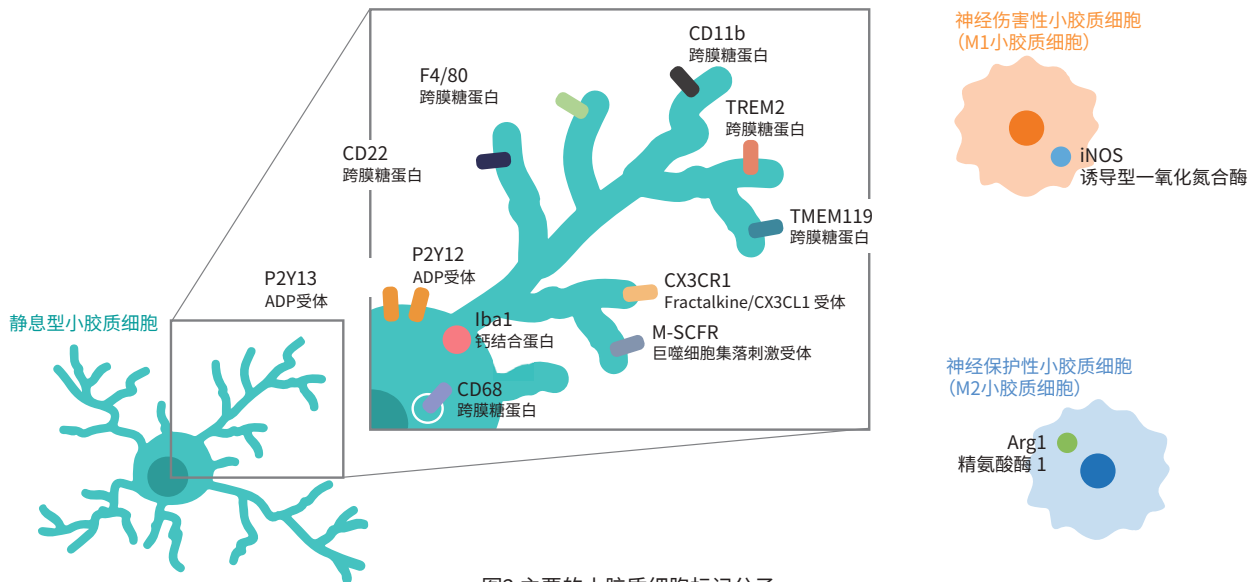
静息型小胶质细胞

P2Y13
ADP受体

P2Y12
ADP受体

CD22
跨膜糖蛋白

F4/80
跨膜糖蛋白

CD11b
跨膜糖蛋白

TREM2
跨膜糖蛋白

TMEM119
跨膜糖蛋白

CX3CR1
Fractalkine/CX3CL1 受体

M-SCFR
巨噬细胞集落刺激受体

Iba1
钙结合蛋白

CD68
跨膜糖蛋白

神经伤害性小胶质细胞
（M1小胶质细胞）

iNOS
诱导型一氧化氮合酶

神经保护性小胶质细胞
（M2小胶质细胞）

Arg1
精氨酸酶 1

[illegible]